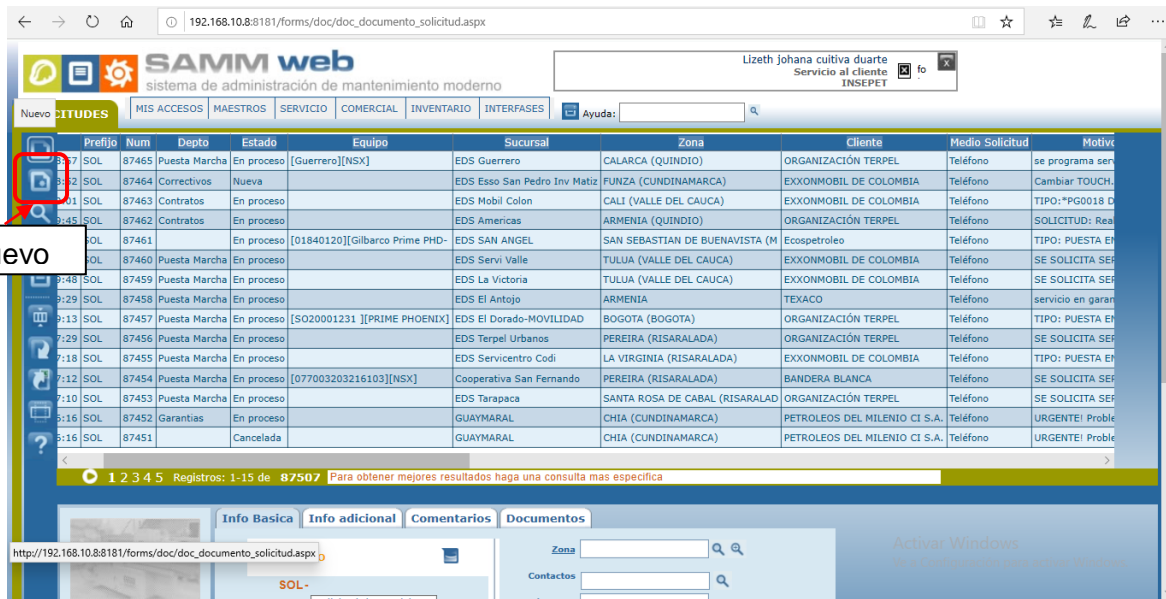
192.168.10.8:8181/forms/doc/doc_documento_solicitud.aspx

SAMM web
sistema de administración de mantenimiento moderno

Lizeth johana cuitiva duarte
Servicio al cliente
INSEPET

Nuevo CITUDES | MIS ACCESOS | MAESTROS | SERVICIO | COMERCIAL | INVENTARIO | INTERFASES | Ayuda:

evo

| | Prefijo | Num | Depto | Estado | Equipo | Sucursal | Zona | Cliente | Medio Solicitud | Motivo |
|---|---|---|---|---|---|---|---|---|---|---|
| 8:57 | SOL | 87465 | Puesta Marcha | En proceso | [Guerrero][NSX] | EDS Guerrero | CALARCA (QUINDIO) | ORGANIZACIÓN TERPEL | Teléfono | se programa serv |
| 8:52 | SOL | 87464 | Correctivos | Nueva | | EDS Esso San Pedro Inv Matiz | FUNZA (CUNDINAMARCA) | EXXONMOBIL DE COLOMBIA | Teléfono | Cambiar TOUCH. |
| :01 | SOL | 87463 | Contratos | En proceso | | EDS Mobil Colon | CALI (VALLE DEL CAUCA) | EXXONMOBIL DE COLOMBIA | Teléfono | TIPO:*PG0018 D |
| 9:45 | SOL | 87462 | Contratos | En proceso | | EDS Americas | ARMENIA (QUINDIO) | ORGANIZACIÓN TERPEL | Teléfono | SOLICITUD: Real |
| | SOL | 87461 | | En proceso | [01840120][Gilbarco Prime PHD- | EDS SAN ANGEL | SAN SEBASTIAN DE BUENAVISTA (M | Ecospetroleo | Teléfono | TIPO: PUESTA EN |
| | SOL | 87460 | Puesta Marcha | En proceso | | EDS Servi Valle | TULUA (VALLE DEL CAUCA) | EXXONMOBIL DE COLOMBIA | Teléfono | SE SOLICITA SER |
| 9:48 | SOL | 87459 | Puesta Marcha | En proceso | | EDS La Victoria | TULUA (VALLE DEL CAUCA) | EXXONMOBIL DE COLOMBIA | Teléfono | SE SOLICITA SER |
| 9:29 | SOL | 87458 | Puesta Marcha | En proceso | | EDS El Antojo | ARMENIA | TEXACO | Teléfono | servicio en garan |
| 9:13 | SOL | 87457 | Puesta Marcha | En proceso | [SO20001231 ][PRIME PHOENIX] | EDS El Dorado-MOVILIDAD | BOGOTA (BOGOTA) | ORGANIZACIÓN TERPEL | Teléfono | TIPO: PUESTA EN |
| 7:29 | SOL | 87456 | Puesta Marcha | En proceso | | EDS Terpel Urbanos | PEREIRA (RISARALDA) | ORGANIZACIÓN TERPEL | Teléfono | SE SOLICITA SER |
| 7:18 | SOL | 87455 | Puesta Marcha | En proceso | | EDS Servicentro Codi | LA VIRGINIA (RISARALDA) | EXXONMOBIL DE COLOMBIA | Teléfono | TIPO: PUESTA EN |
| 7:12 | SOL | 87454 | Puesta Marcha | En proceso | [07700320321 6103][NSX] | Cooperativa San Fernando | PEREIRA (RISARALDA) | BANDERA BLANCA | Teléfono | SE SOLICITA SER |
| 7:10 | SOL | 87453 | Puesta Marcha | En proceso | | EDS Tarapaca | SANTA ROSA DE CABAL (RISARALAD | ORGANIZACIÓN TERPEL | Teléfono | SE SOLICITA SER |
| 5:16 | SOL | 87452 | Garantias | En proceso | | GUAYMARAL | CHIA (CUNDINAMARCA) | PETROLEOS DEL MILENIO CI S.A. | Teléfono | URGENTE! Proble |
| 5:16 | SOL | 87451 | | Cancelada | | GUAYMARAL | CHIA (CUNDINAMARCA) | PETROLEOS DEL MILENIO CI S.A. | Teléfono | URGENTE! Proble |

1 2 3 4 5 Registros: 1-15 de 87507 Para obtener mejores resultados haga una consulta mas especifica

Info Basica | Info adicional | Comentarios | Documentos

http://192.168.10.8:8181/forms/doc/doc_documento_solicitud.aspx

SOL -

Zona
Contactos

Activar Windows